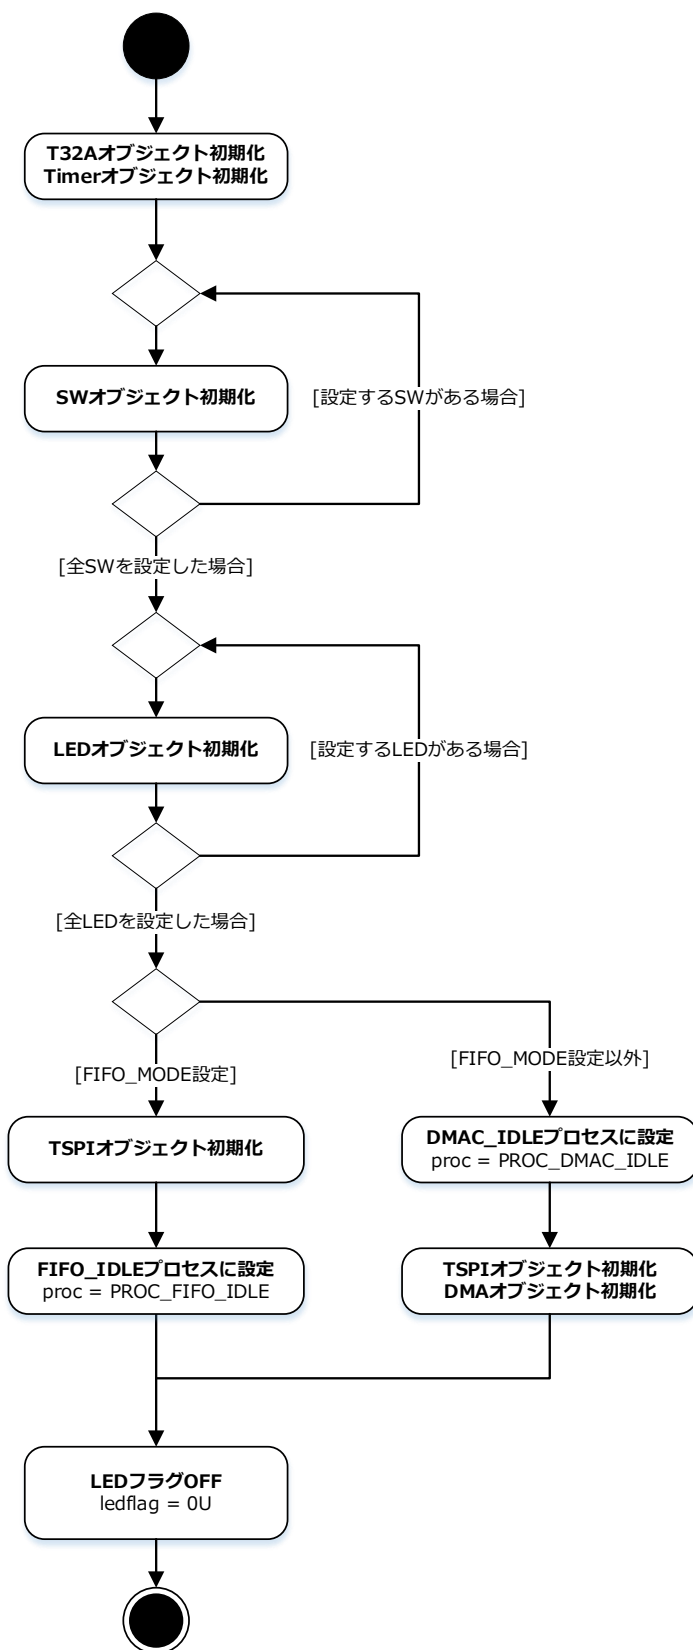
T32Aオブジェクト初期化
Timerオブジェクト初期化

SWオブジェクト初期化

[設定するSWがある場合]

[全SWを設定した場合]

LEDオブジェクト初期化

[設定するLEDがある場合]

[全LEDを設定した場合]

[FIFO_MODE設定]

[FIFO_MODE設定以外]

TSPIオブジェクト初期化

DMAC_IDLEプロセスに設定
proc = PROC_DMAC_IDLE

FIFO_IDLEプロセスに設定
proc = PROC_FIFO_IDLE

TSPIオブジェクト初期化
DMAオブジェクト初期化

LEDフラグOFF
ledflag = 0U